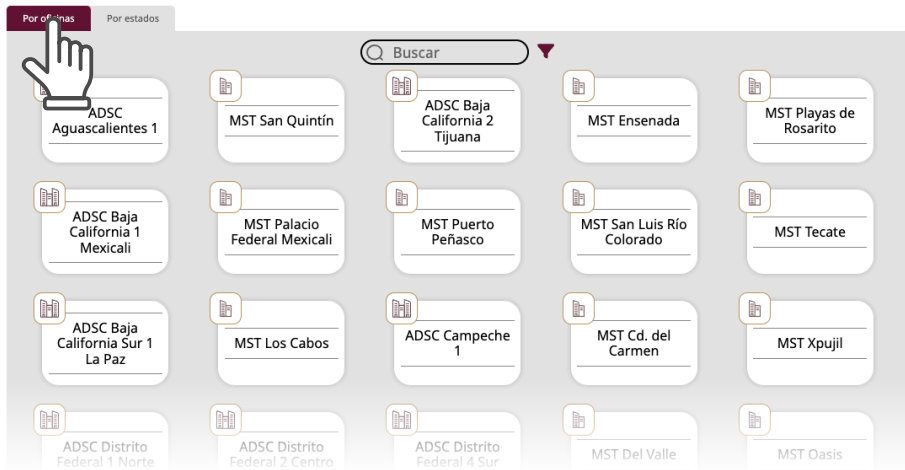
Por of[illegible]inas
Por estados
Buscar

ADSC Aguascalientes 1
MST San Quintín
ADSC Baja California 2 Tijuana
MST Ensenada
MST Playas de Rosarito

ADSC Baja California 1 Mexicali
MST Palacio Federal Mexicali
MST Puerto Peñasco
MST San Luis Río Colorado
MST Tecate

ADSC Baja California Sur 1 La Paz
MST Los Cabos
ADSC Campeche 1
MST Cd. del Carmen
MST Xpujil

ADSC Distrito Federal 1 Norte
ADSC Distrito Federal 2 Centro
ADSC Distrito Federal 4 Sur
MST Del Valle
MST Oasis